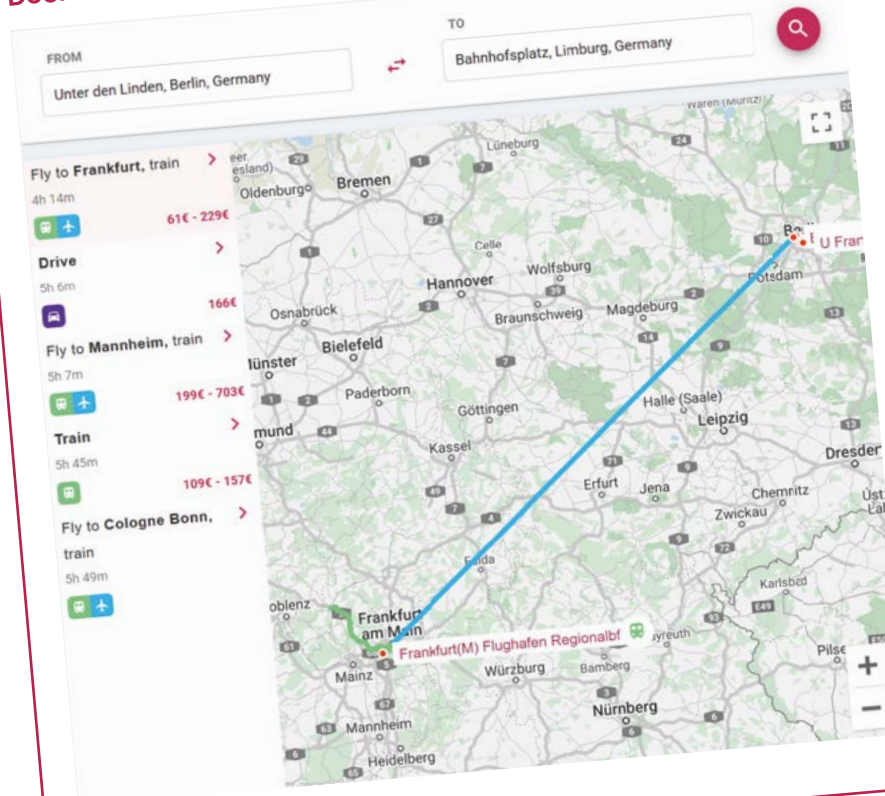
FROM
Unter den Linden, Berlin, Germany

TO
Bahnhofsplatz, Limburg, Germany

Fly to Frankfurt, train
4h 14m
61€ - 229€

Drive
5h 6m
166€

Fly to Mannheim, train
5h 7m
199€ - 703€

Train
5h 45m
109€ - 157€

Fly to Cologne Bonn, train
5h 49m

Lüneburg
Oldenburg
Bremen
Celle
Wolfsburg
Hannover
Osnabrück
Braunschweig
Magdeburg
Potsdam
Bielefeld
Münster
Paderborn
Göttingen
Halle (Saale)
Leipzig
Kassel
Dresden
Erfurt
Jena
Chemnitz
Zwickau
Fulda
Karlsbad
Frankfurt am Main
Frankfurt(M) Flughafen Regionalbf
Mainz
Würzburg
Bamberg
Nürnberg
Mannheim
Heidelberg
Pilsen
U Fran
Waren (Müritz)